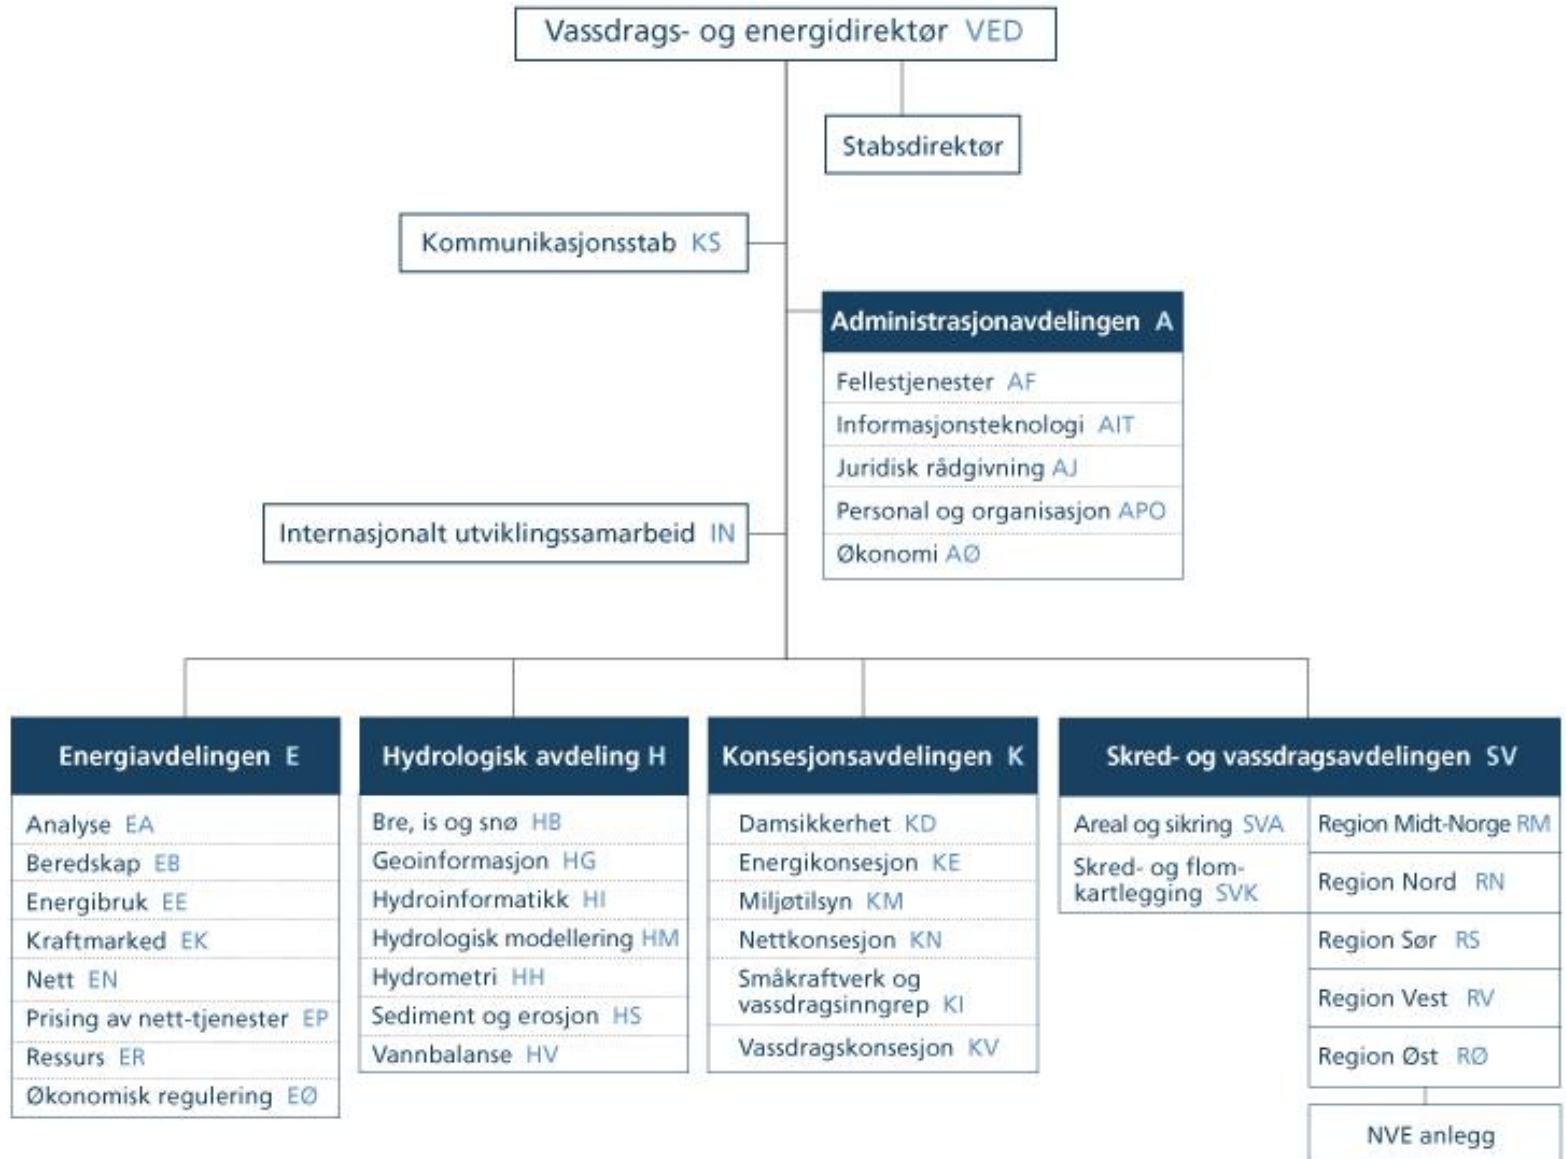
Vassdrags- og energidirektør VED

Stabsdirektør

Kommunikasjonsstab KS

Administrasjonavdelingen A
Fellestjenester AF
Informasjonsteknologi AIT
Juridisk rådgivning AJ
Personal og organisasjon APO
Økonomi AØ

Internasjonalt utviklingssamarbeid IN

Energiavdelingen E
Analyse EA
Beredskap EB
Energibruk EE
Kraftmarked EK
Nett EN
Prising av nett-tjenester EP
Ressurs ER
Økonomisk regulering EØ

Hydrologisk avdeling H
Bre, is og snø HB
Geoinformasjon HG
Hydroinformatikk HI
Hydrologisk modellering HM
Hydrometri HH
Sediment og erosjon HS
Vannbalanse HV

Konsesjonsavdelingen K
Damsikkerhet KD
Energikonsesjon KE
Miljøtilsyn KM
Nettkonsesjon KN
Småkraftverk og vassdragsinngrep KI
Vassdragskonsesjon KV

Skred- og vassdragsavdelingen SV
Areal og sikring SVA
Skred- og flomkartlegging SVK
Region Midt-Norge RM
Region Nord RN
Region Sør RS
Region Vest RV
Region Øst RØ
NVE anlegg